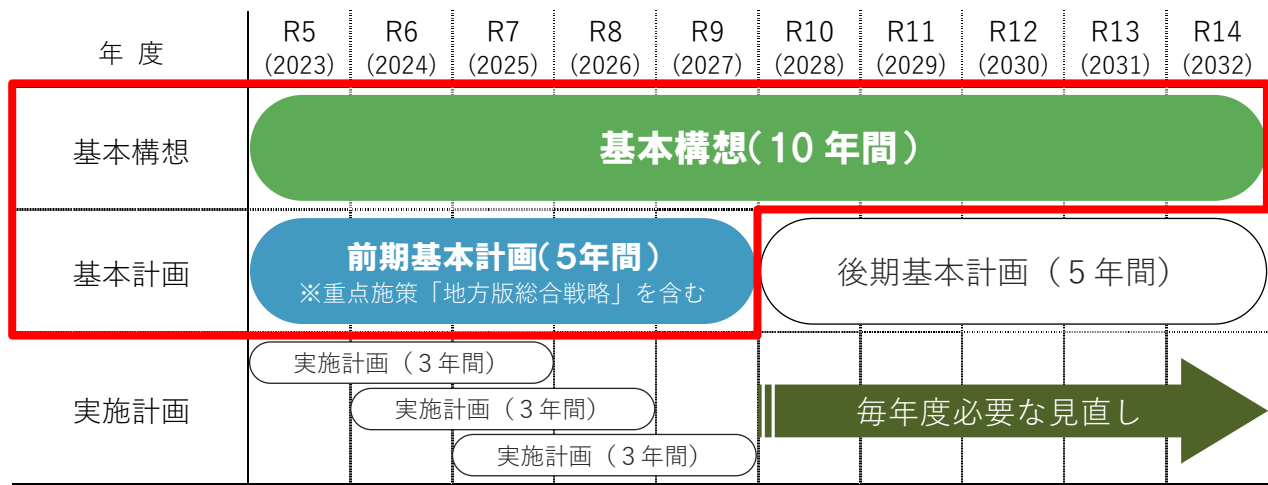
| 年 度 | R5 (2023) | R6 (2024) | R7 (2025) | R8 (2026) | R9 (2027) | R10 (2028) | R11 (2029) | R12 (2030) | R13 (2031) | R14 (2032) |
|---|---|---|---|---|---|---|---|---|---|---|
| 基本構想 | 基本構想(10年間) | | | | | | | | | |
| 基本計画 | 前期基本計画(5年間) ※重点施策「地方版総合戦略」を含む | | | | | 後期基本計画(5年間) | | | | |
| 実施計画 | 実施計画(3年間) 実施計画(3年間) 実施計画(3年間) | | | | | 毎年度必要な見直し | | | | |